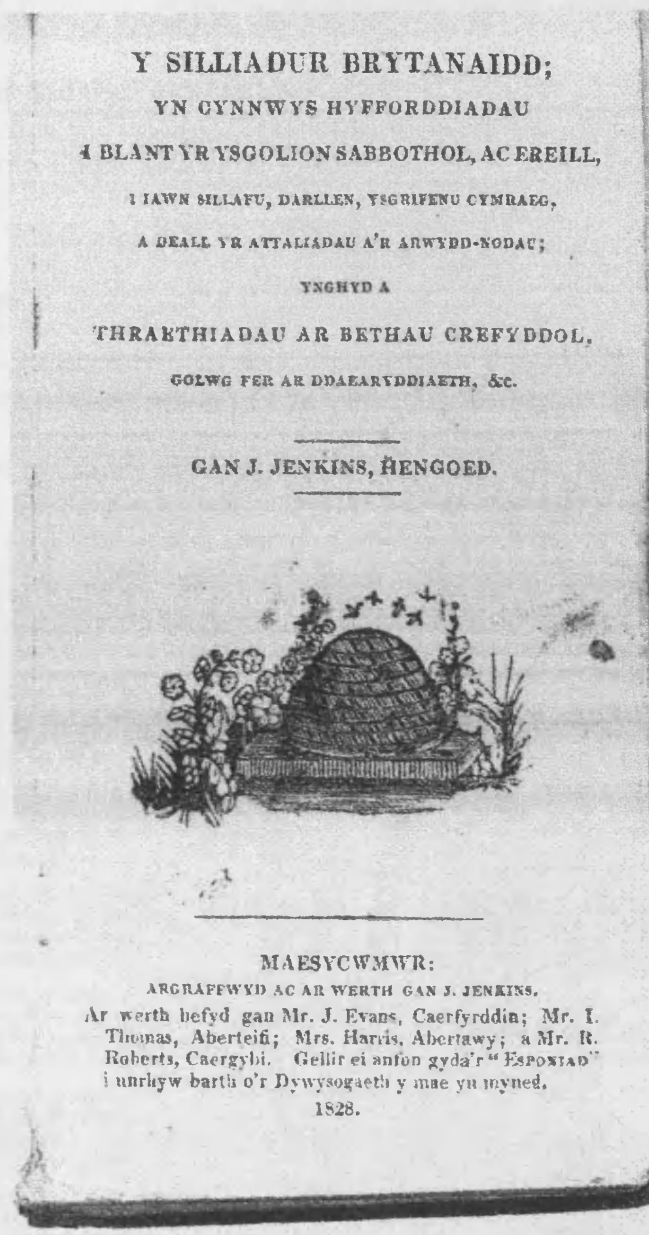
Y SILLIADUR BRYTANAIDD;

YN CYNNWYS HYFFORDDIADAU

I BLANT YR YSGOLION SABBOTHOL, AC ERAILL,

I IAWN SILLAFU, DARLLEN, YSGRIFENU CYMRAEG,

A DEALL YR ATTALIADAU A'R ARWYDD-NODAU;

YNGHYD A

THRAETHIADAU AR BETHAU CREFYDDOL,

GOLWG FER AR DDAEARYDDIAETH, &c.

GAN J. JENKINS, HENGOED.

MAESYCWMWR:

ARGRAFFWYD AC AR WERTH GAN J. JENKINS.

Ar werth hefyd gan Mr. J. Evans, Caerfyrddin; Mr. I. Thomas, Aberteifi; Mrs. Harris, Abertawy; a Mr. R. Roberts, Caergybi. Gellir ei anfon gyda'r "ESPONIAD" i unrhyw barth o'r Dywysogaeth y mae yn myned.

1828.